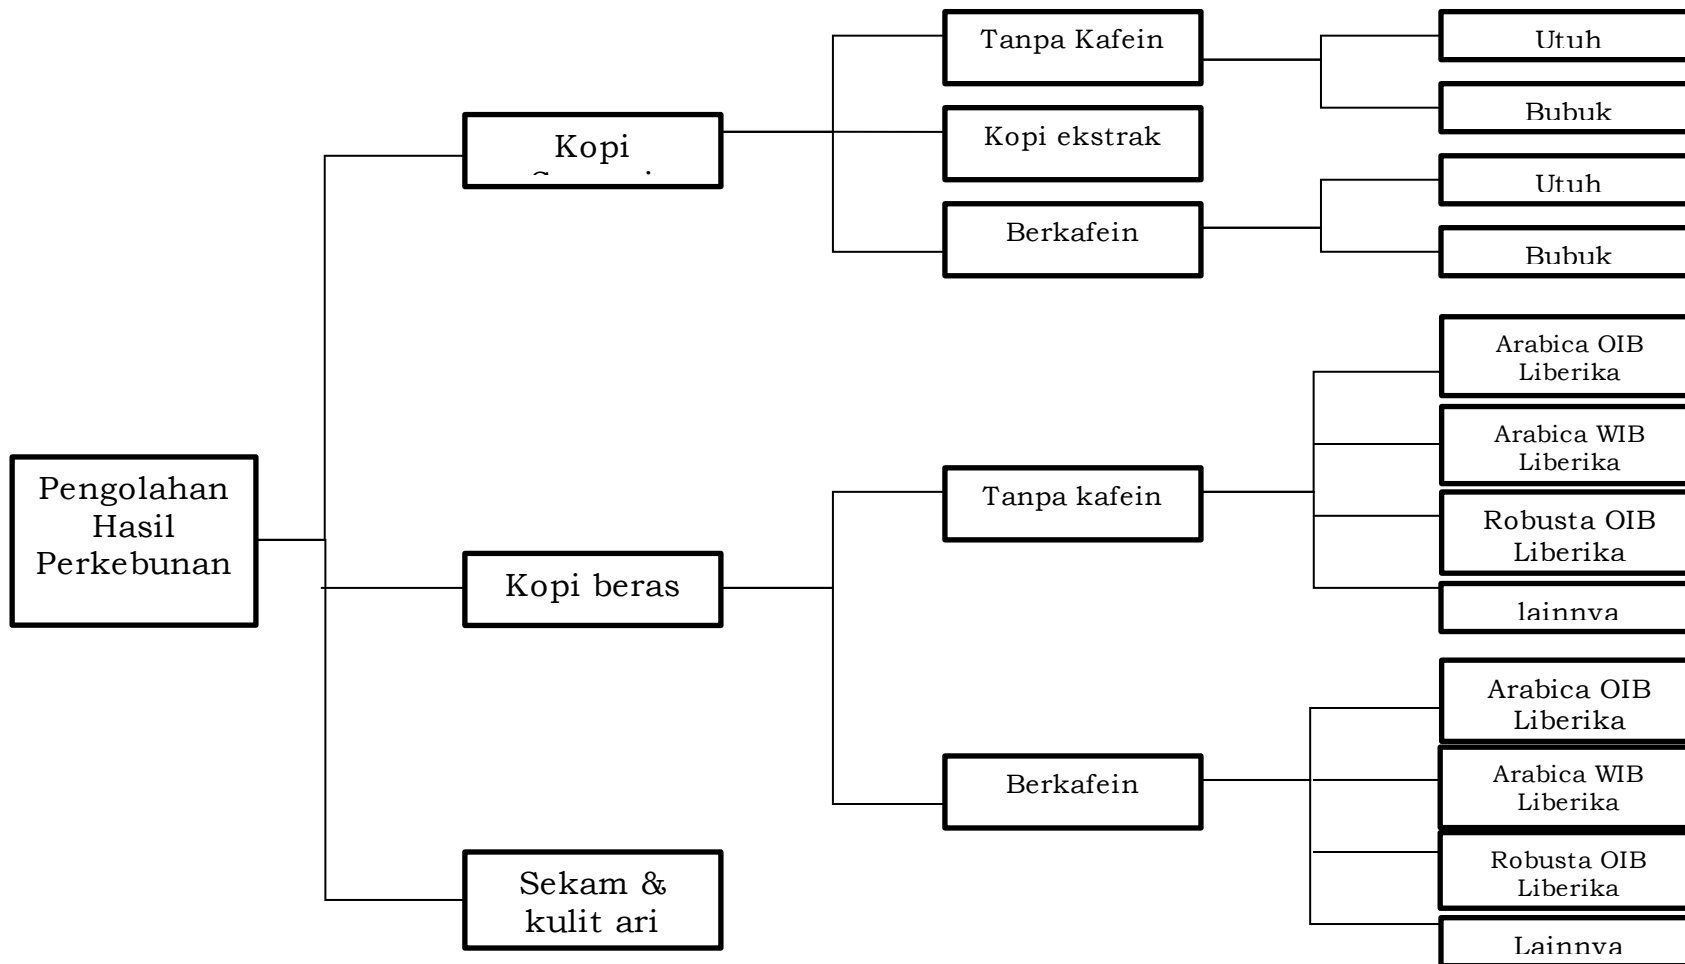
Pengolahan Hasil Perkebunan

Kopi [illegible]

Tanpa Kafein

Utuh

Bubuk

Kopi ekstrak

Berkafein

Utuh

Bubuk

Kopi beras

Tanpa kafein

Arabica OIB Liberika

Arabica WIB Liberika

Robusta OIB Liberika

lainnya

Berkafein

Arabica OIB Liberika

Arabica WIB Liberika

Robusta OIB Liberika

Lainnya

Sekam & kulit ari